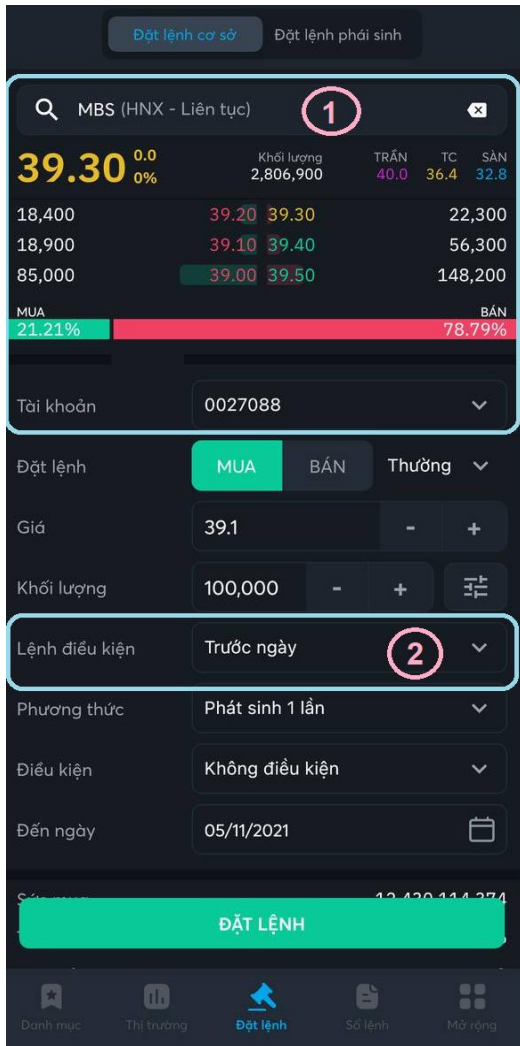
Đặt lệnh cơ sở | Đặt lệnh phái sinh

MBS (HNX - Liên tục) 1

39.30 0.0 0%

Khối lượng 2,806,900

TRẦN 40.0

TC 36.4

SÀN 32.8

| | | | |
|---|---|---|---|
| 18,400 | 39.20 | 39.30 | 22,300 |
| 18,900 | 39.10 | 39.40 | 56,300 |
| 85,000 | 39.00 | 39.50 | 148,200 |

MUA 21.21%

BÁN 78.79%

Tài khoản 0027088

Đặt lệnh MUA BÁN Thường

Giá 39.1 - +

Khối lượng 100,000 - +

Lệnh điều kiện Trước ngày 2

Phương thức Phát sinh 1 lần

Điều kiện Không điều kiện

Đến ngày 05/11/2021

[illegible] 12,420,114,374

ĐẶT LỆNH

Danh mục Thị trường Đặt lệnh Sổ lệnh Mở rộng